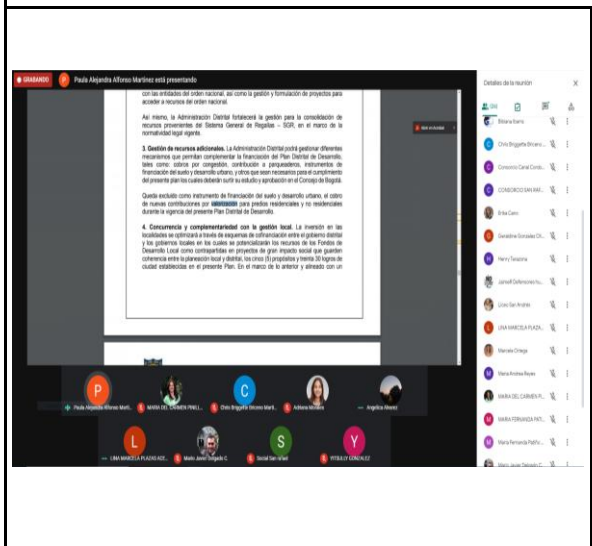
GRABANDO Paula Alejandra Alfonso Martínez está presentando

con las entidades del orden nacional, así como la gestión y formulación de proyectos para acceder a recursos del orden nacional.

Así mismo, la Administración Distrital fortalecerá la gestión para la consolidación de recursos provenientes del Sistema General de Regalías – SGR, en el marco de la normatividad legal vigente.

3. Gestión de recursos adicionales. La Administración Distrital podrá gestionar diferentes mecanismos que permitan complementar la financiación del Plan Distrital de Desarrollo, tales como: cobros por congestión, contribución a parqueaderos, instrumentos de financiación del suelo y desarrollo urbano, y otros que sean necesarios para el cumplimiento del presente plan los cuales deberán surtir su estudio y aprobación en el Concejo de Bogotá.

Queda excluido como instrumento de financiación del suelo y desarrollo urbano, el cobro de nuevas contribuciones por valorización para predios residenciales y no residenciales durante la vigencia del presente Plan Distrital de Desarrollo.

4. Concurrencia y complementariedad con la gestión local. La inversión en las localidades se optimizará a través de esquemas de cofinanciación entre el gobierno distrital y los gobiernos locales en los cuales se potencializarán los recursos de los Fondos de Desarrollo Local como contrapartidas en proyectos de gran impacto social que guarden coherencia entre la planeación local y distrital, los cinco (5) propósitos y treinta 30 logros de ciudad establecidos en el presente Plan. En el marco de lo anterior y alineado con un

Paula Alejandra Alfonso Martí... MARIA DEL CARMEN PINILL... Chris Briggette Briceno Marti... Adriana Morales Angelica Alvarez

LINA MARCELA PLAZAS AGR... Mario Javier Delgado C. Social San rafael YESSLLY GONZALEZ

Detalles de la reunión

Biviana Ibarra
Chris Briggette Briceno...
Consorcio Canal Cerdo...
CONSORCIO SAN RAF...
Erika Cano
Geraldine Gonzalez Ch...
Henry Tarazona
Jarnell Defensores tu...
Licos San Andrés
LINA MARCELA PLAZA...
Marcela Ortega
Maria Andrea Reyes
MARIA DEL CARMEN P...
MARIA FERNANDA PAT...
Maria Fernanda Patiñ...
Mario Javier Delgado C...